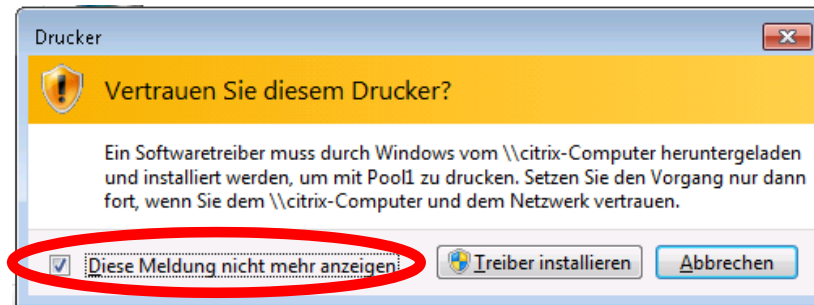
Drucker

Vertrauen Sie diesem Drucker?

Ein Softwaretreiber muss durch Windows vom \\citrix-Computer heruntergeladen und installiert werden, um mit Pool1 zu drucken. Setzen Sie den Vorgang nur dann fort, wenn Sie dem \\citrix-Computer und dem Netzwerk vertrauen.

Diese Meldung nicht mehr anzeigen

Treiber installieren

Abbrechen